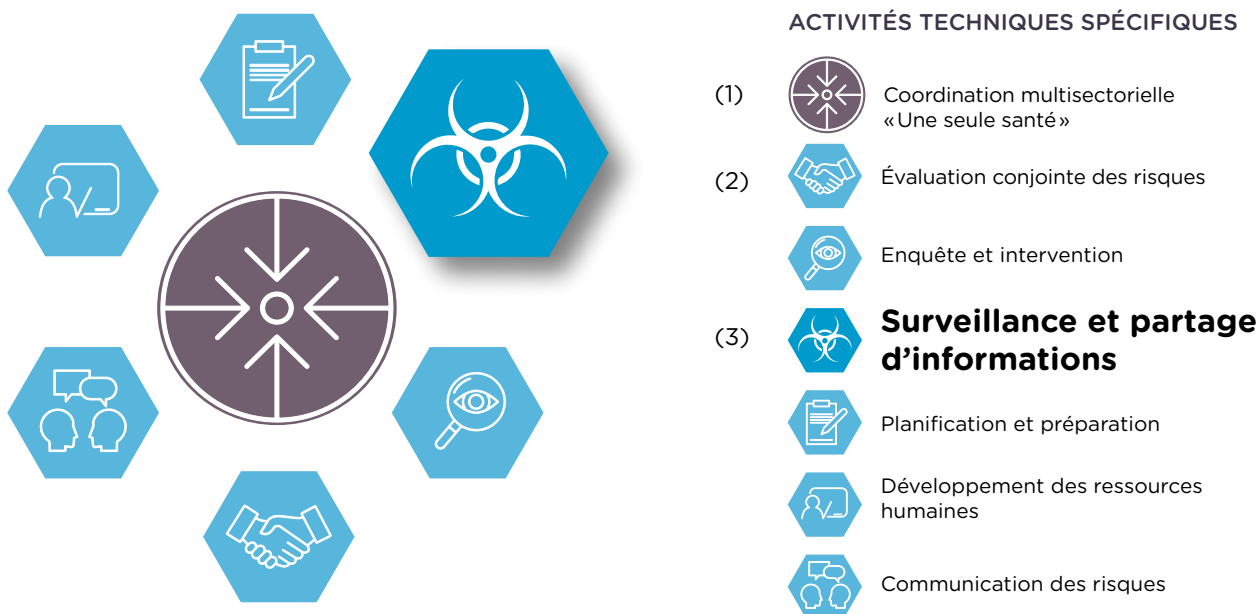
ACTIVITÉS TECHNIQUES SPÉCIFIQUES

(1) Coordination multisectorielle «Une seule santé»

(2) Évaluation conjointe des risques

Enquête et intervention

(3) **Surveillance et partage d'informations**

Planification et préparation

Développement des ressources humaines

Communication des risques